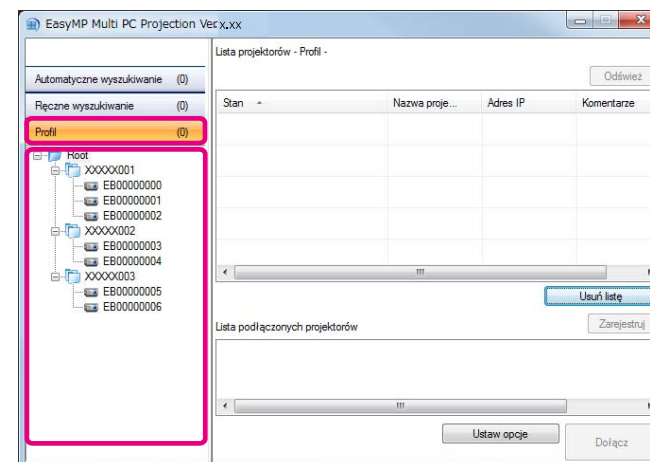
EasyMP Multi PC Projection Ver.x.xx

Automatyczne wyszukiwanie (0)
Ręczne wyszukiwanie (0)
Profil (0)

Root
XXXXX001
EB00000000
EB00000001
EB00000002
XXXXX002
EB00000003
EB00000004
XXXXX003
EB00000005
EB00000006

Lista projektorów - Profil -

Odśwież

| Stan | Nazwa proje... | Adres IP | Komentarze |
|---|---|---|---|

Usuń listę

Lista podłączonych projektorów

Zarejestruj

Ustaw opcje

Dołącz